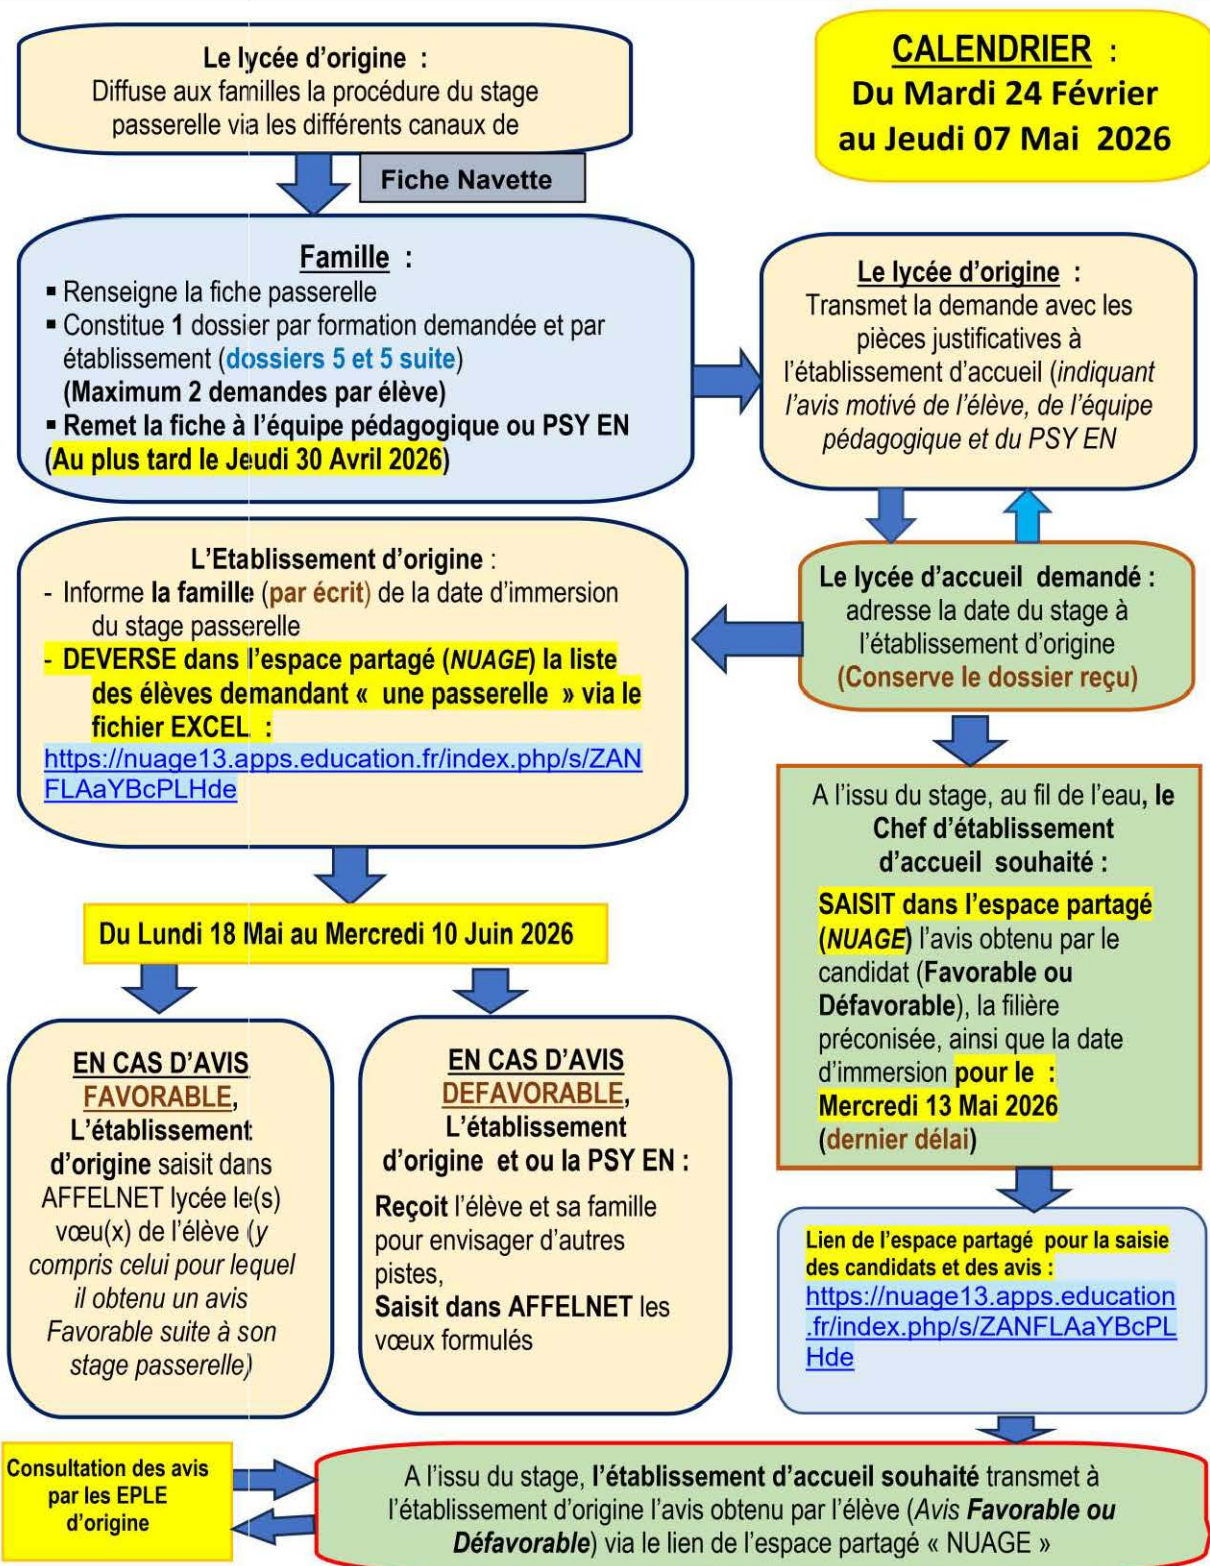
Le lycée d'origine :
Diffuse aux familles la procédure du stage passerelle via les différents canaux de

Fiche Navette

CALENDRIER :
Du Mardi 24 Février au Jeudi 07 Mai 2026

Famille :
▪ Renseigne la fiche passerelle
▪ Constitue 1 dossier par formation demandée et par établissement (dossiers 5 et 5 suite)
(Maximum 2 demandes par élève)
▪ Remet la fiche à l'équipe pédagogique ou PSY EN
(Au plus tard le Jeudi 30 Avril 2026)

Le lycée d'origine :
Transmet la demande avec les pièces justificatives à l'établissement d'accueil (indiquant l'avis motivé de l'élève, de l'équipe pédagogique et du PSY EN

L'Etablissement d'origine :
- Informe la famille (par écrit) de la date d'immersion du stage passerelle
- DEVERSE dans l'espace partagé (NUAGE) la liste des élèves demandant « une passerelle » via le fichier EXCEL :
https://nuage13.apps.education.fr/index.php/s/ZANFLAaYBcPLHde

Le lycée d'accueil demandé :
adresse la date du stage à l'établissement d'origine
(Conserve le dossier reçu)

A l'issu du stage, au fil de l'eau, le Chef d'établissement d'accueil souhaité :
SAISIT dans l'espace partagé (NUAGE) l'avis obtenu par le candidat (Favorable ou Défavorable), la filière préconisée, ainsi que la date d'immersion pour le :
Mercredi 13 Mai 2026
(dernier délai)

Du Lundi 18 Mai au Mercredi 10 Juin 2026

EN CAS D'AVIS FAVORABLE,
L'établissement d'origine saisit dans AFFELNET lycée le(s) vœu(x) de l'élève (y compris celui pour lequel il obtenu un avis Favorable suite à son stage passerelle)

EN CAS D'AVIS DEFAVORABLE,
L'établissement d'origine et ou la PSY EN :
Reçoit l'élève et sa famille pour envisager d'autres pistes,
Saisit dans AFFELNET les vœux formulés

Lien de l'espace partagé pour la saisie des candidats et des avis :
https://nuage13.apps.education.fr/index.php/s/ZANFLAaYBcPLHde

Consultation des avis par les EPLE d'origine

A l'issu du stage, l'établissement d'accueil souhaité transmet à l'établissement d'origine l'avis obtenu par l'élève (Avis Favorable ou Défavorable) via le lien de l'espace partagé « NUAGE »